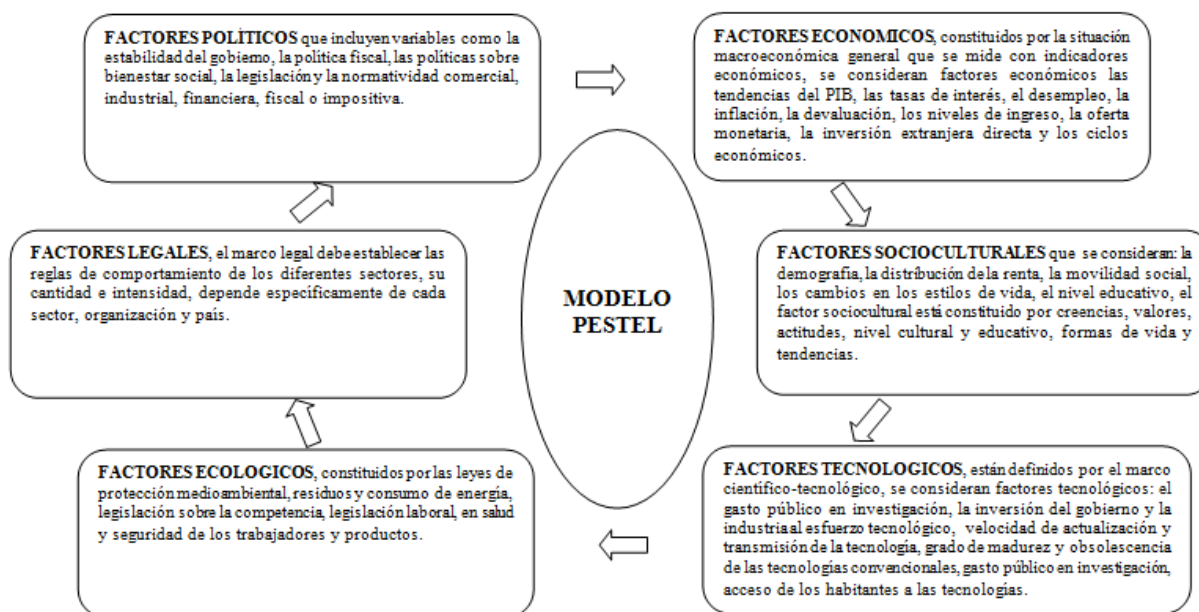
FACTORES POLÌTICOS que incluyen variables como la estabilidad del gobiemo, la política fiscal, las políticas sobre bienestar social, la legislación y la normatividad comercial, industrial, financiera, fiscal o impositiva.

FACTORES ECONOMICOS, constituidos por la situación macroeconómica general que se mide con indicadores económicos, se consideran factores económicos las tendencias del PIB, las tasas de interés, el desempleo, la inflación, la devaluación, los niveles de ingreso, la oferta monetaria, la inversión extranjera directa y los ciclos económicos.

FACTORES SOCIOCULTURALES que se consideran: la demografia, la distribución de la renta, la movilidad social, los cambios en los estilos de vida, el nivel educativo, el factor sociocultural está constituido por creencias, valores, actitudes, nivel cultural y educativo, formas de vida y tendencias.

FACTORES TECNOLOGICOS, están definidos por el marco científico-tecnológico, se consideran factores tecnológicos: el gasto público en investigación, la inversión del gobierno y la industria al esfuerzo tecnológico, velocidad de actualización y transmisión de la tecnología, grado de madurez y obsolescencia de las tecnologías convencionales, gasto público en investigación, acceso de los habitantes a las tecnologías.

FACTORES ECOLOGICOS, constituidos por las leyes de protección medioambiental, residuos y consumo de energía, legislación sobre la competencia, legislación laboral, en salud y seguridad de los trabajadores y productos.

FACTORES LEGALES, el marco legal debe establecer las reglas de comportamiento de los diferentes sectores, su cantidad e intensidad, depende especificamente de cada sector, organización y pais.

MODELO PESTEL